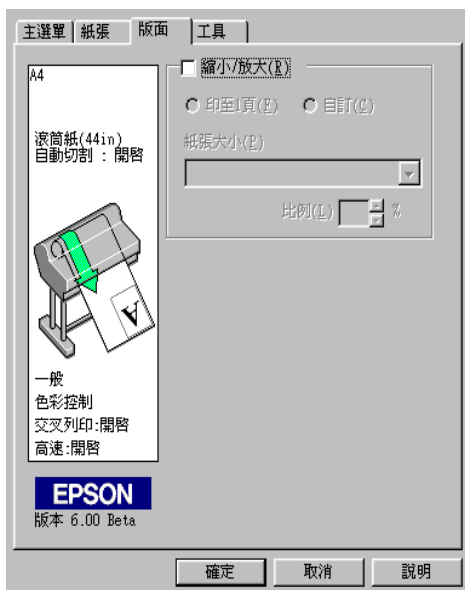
主選單 | 紙張 | 版面 | 工具

A4

滾筒紙(44in)
自動切割 : 開啟

一般
色彩控制
交叉列印:開啟
高速:開啟

EPSON
版本 6.00 Beta

縮小/放大(R)

印至1頁(F)   自訂(C)

紙張大小(P)

比例(L) %

確定   取消   說明